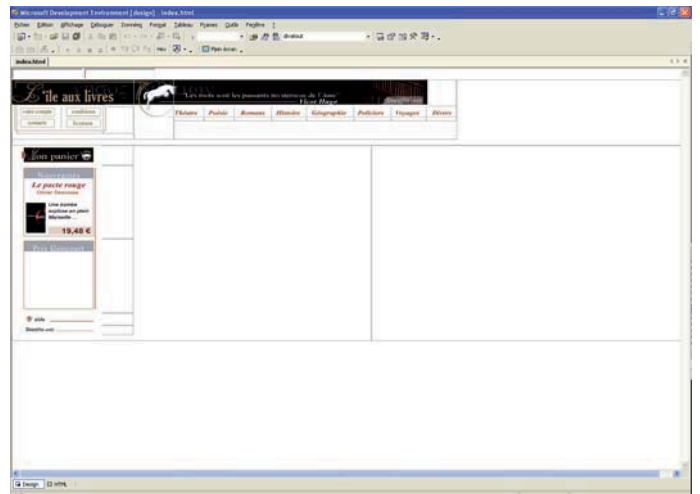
Microsoft Development Environment [design] - index.html

Fichier Edition Affichage Déboguer Données Format Tableau Frames Outils Fenêtre ?

index.html

L'île aux livres

votre compte | conditions

contacts | livraison

Les livres sont les passeurs des silences de l'âme
Victor Hugo

Théâtre | Poésie | Romans | Histoire | Géographie | Policiers | Voyages | Divers

Mon panier

Nouveautés

Le pacte rouge
Olivier Descosse

Une bombe explose en plein Marseille ...

19,48 €

Prix Goncourt

aide

Identifiez-vous

Design | HTML